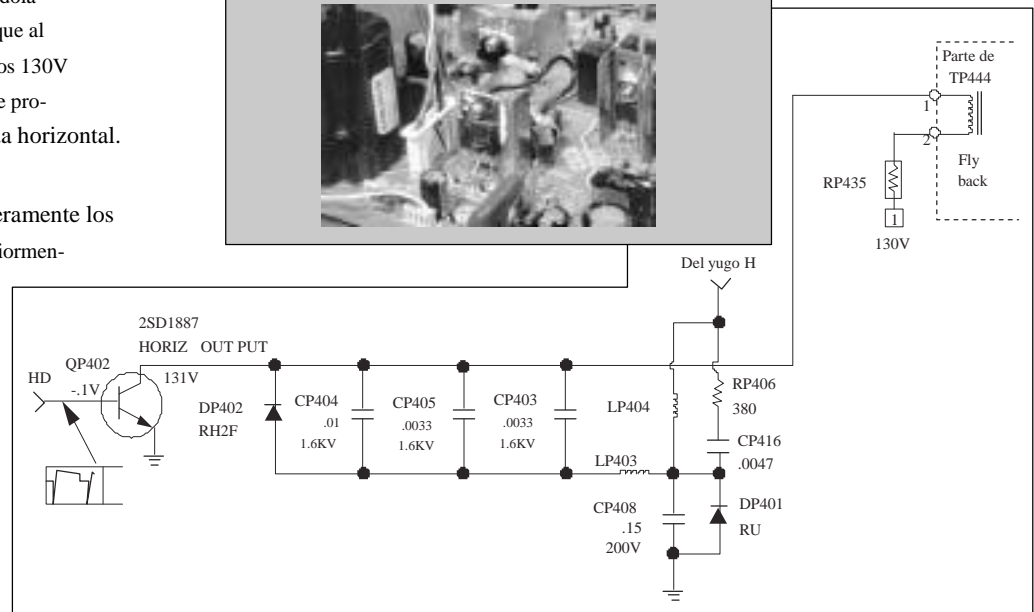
dola
que al
os 130V
e pro-
a horizontal.

eramente los
iormen-

Parte de
TP444
1
2
Fly
back
RP435
1
130V
Del yugo H
2SD1887
HORIZ OUT PUT
QP402
HD
-.1V
131V
DP402
RH2F
CP404
.01
1.6KV
CP405
.0033
1.6KV
CP403
.0033
1.6KV
LP404
RP406
380
CP416
.0047
LP403
CP408
.15
200V
DP401
RU